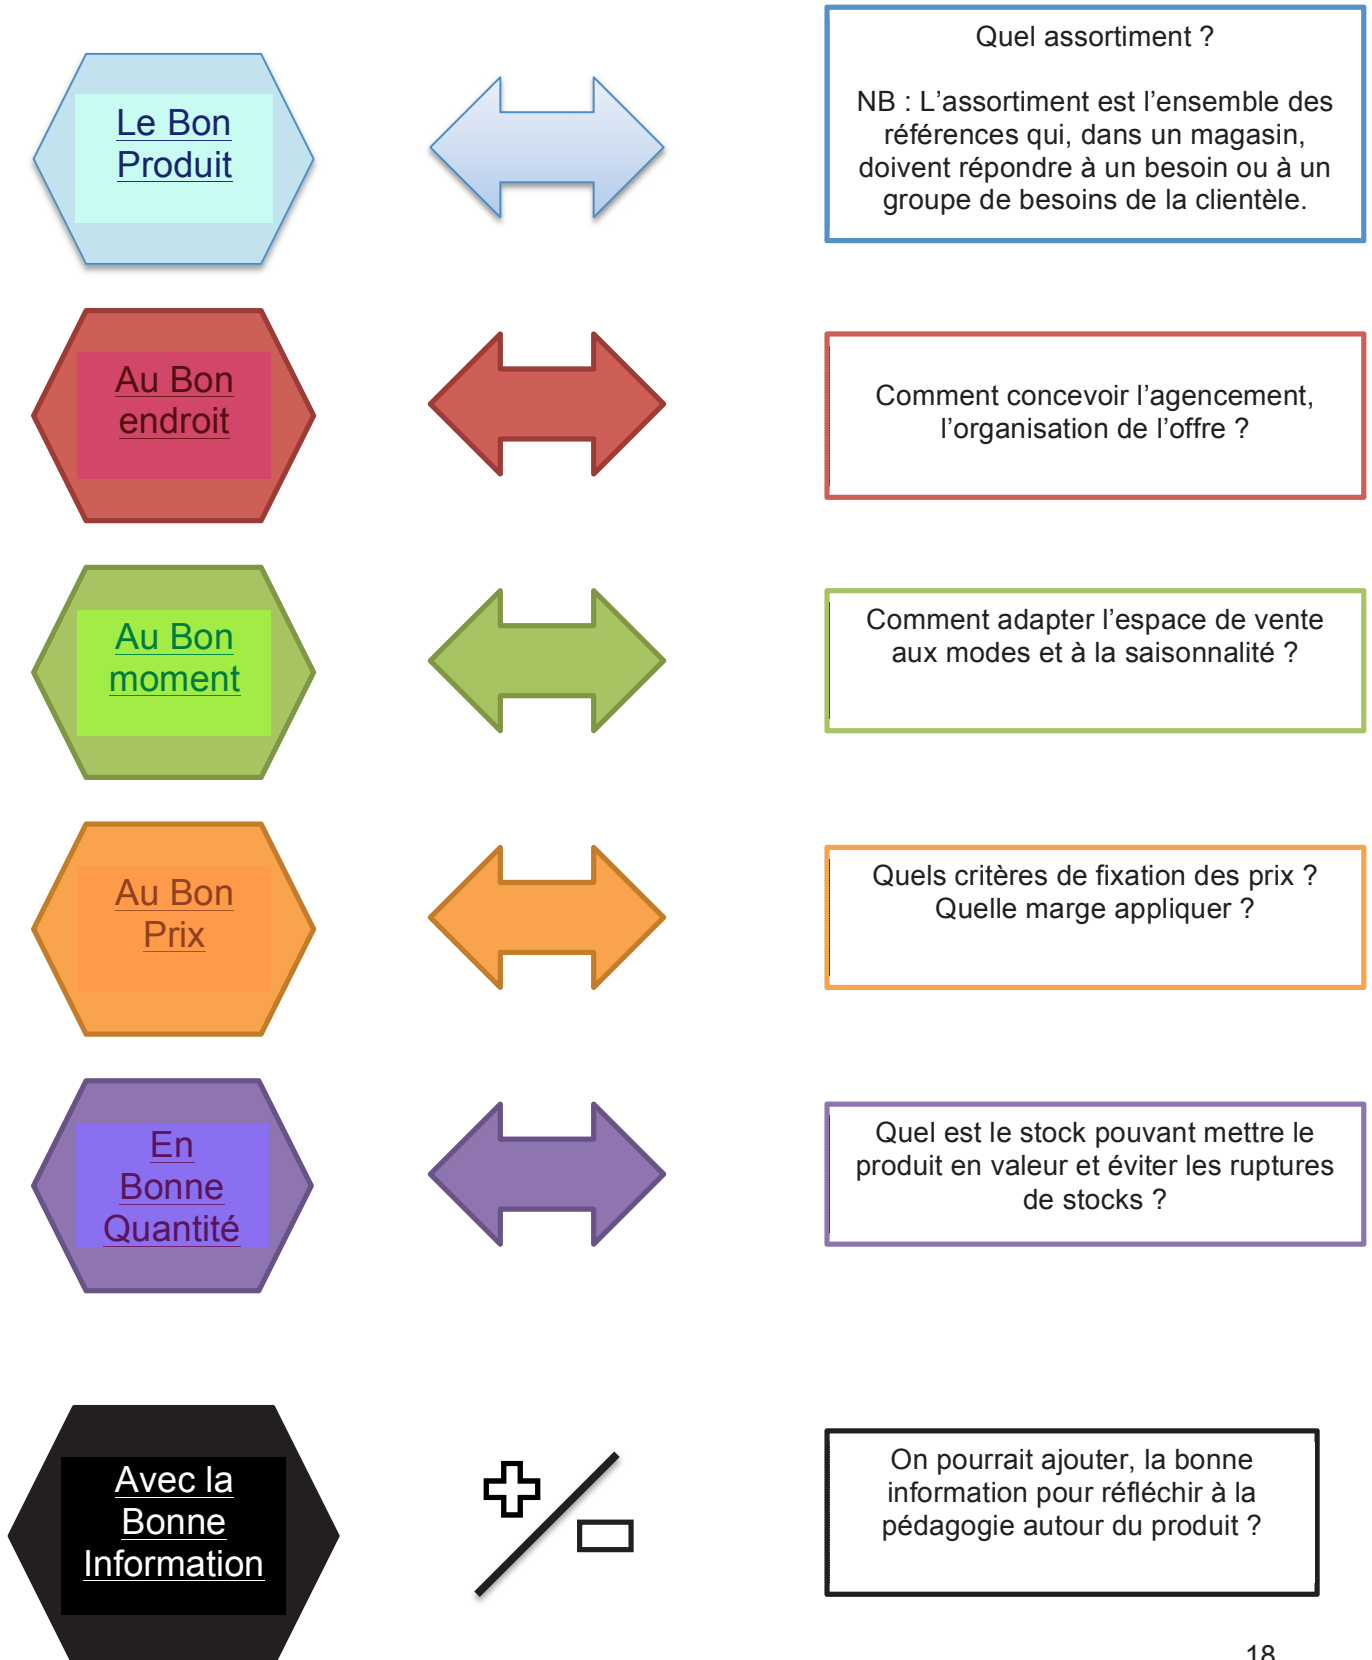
Le Bon Produit

Quel assortiment ?

NB : L’assortiment est l’ensemble des références qui, dans un magasin, doivent répondre à un besoin ou à un groupe de besoins de la clientèle.

Au Bon endroit

Comment concevoir l’agencement, l’organisation de l’offre ?

Au Bon moment

Comment adapter l’espace de vente aux modes et à la saisonnalité ?

Au Bon Prix

Quels critères de fixation des prix ? Quelle marge appliquer ?

En Bonne Quantité

Quel est le stock pouvant mettre le produit en valeur et éviter les ruptures de stocks ?

Avec la Bonne Information

On pourrait ajouter, la bonne information pour réfléchir à la pédagogie autour du produit ?

18